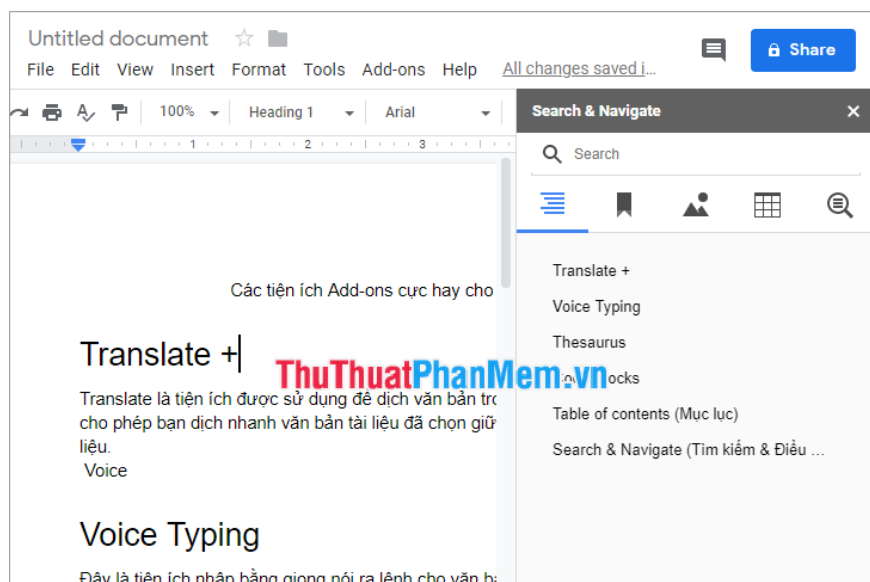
Untitled document

File Edit View Insert Format Tools Add-ons Help All changes saved i...

Share

100% Heading 1 Arial

Search & Navigate

Search

Translate +

Voice Typing

Thesaurus

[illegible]ocks

Table of contents (Mục lục)

Search & Navigate (Tìm kiếm & Điều ...

Các tiện ích Add-ons cực hay cho

Translate +

ThuThuatPhanMem.vn

Translate là tiện ích được sử dụng để dịch văn bản tro cho phép bạn dịch nhanh văn bản tài liệu đã chọn giữ liệu.

Voice

Voice Typing

Đây là tiện ích nhập bằng giọng nói ra lệnh cho văn b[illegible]